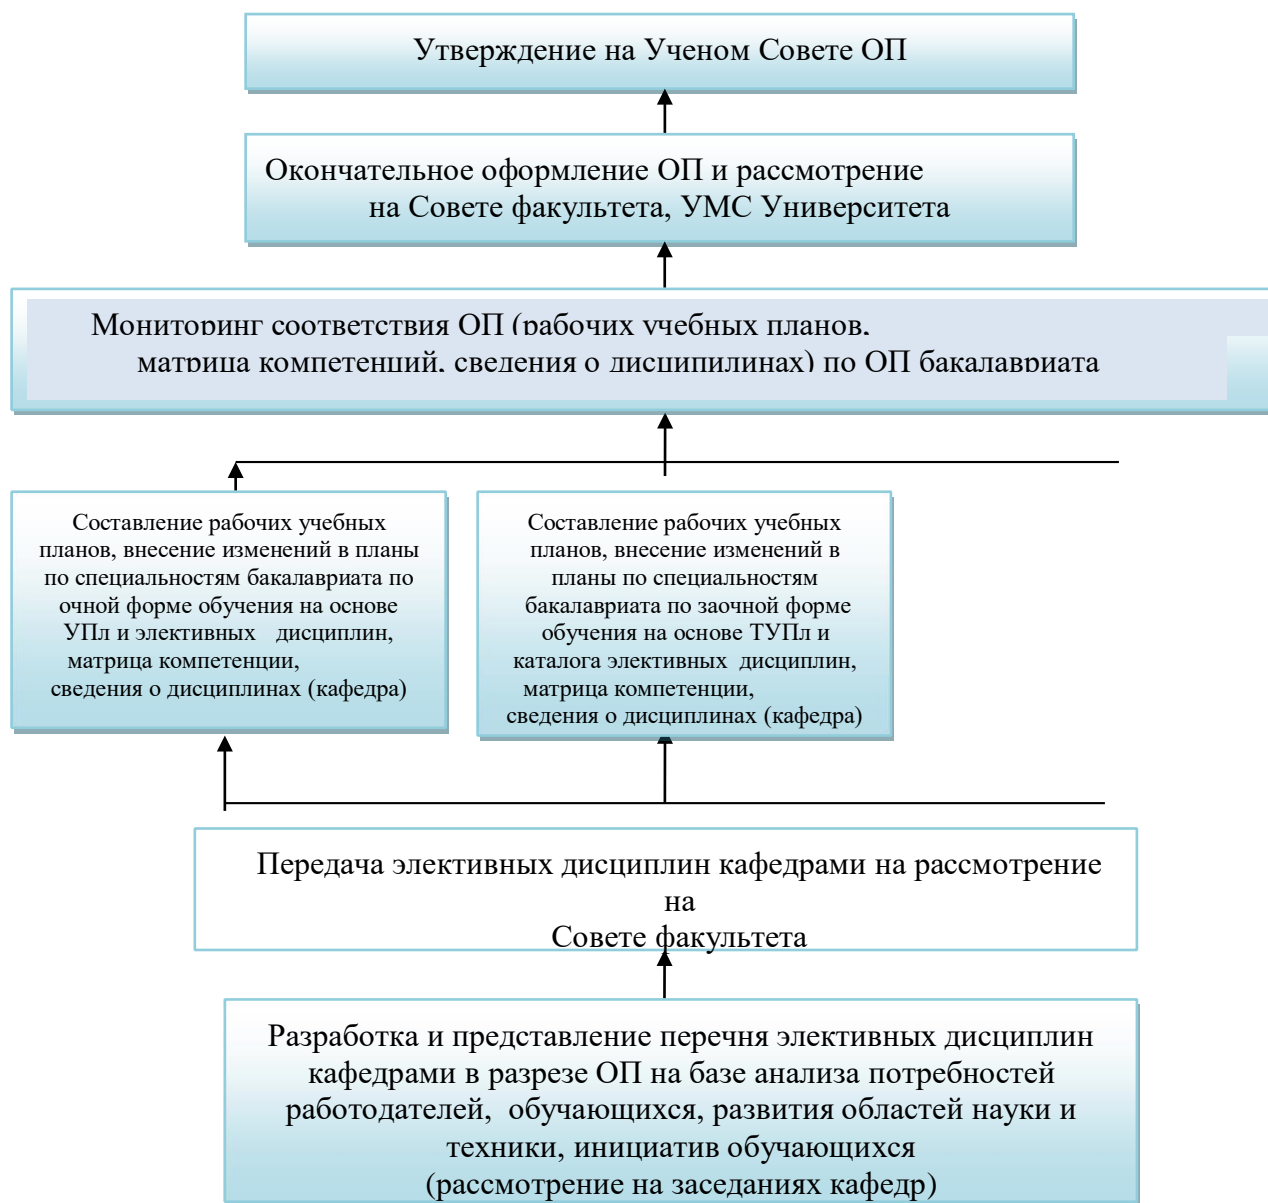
Утверждение на Ученом Совете ОП

Окончательное оформление ОП и рассмотрение на Совете факультета, УМС Университета

Мониторинг соответствия ОП (рабочих учебных планов, матрица компетенций, сведения о дисциплинах) по ОП бакалавриата

Составление рабочих учебных планов, внесение изменений в планы по специальностям бакалавриата по очной форме обучения на основе УПл и элективных дисциплин, матрица компетенции, сведения о дисциплинах (кафедра)

Составление рабочих учебных планов, внесение изменений в планы по специальностям бакалавриата по заочной форме обучения на основе ТУПл и каталога элективных дисциплин, матрица компетенции, сведения о дисциплинах (кафедра)

Передача элективных дисциплин кафедрами на рассмотрение на Совете факультета

Разработка и представление перечня элективных дисциплин кафедрами в разрезе ОП на базе анализа потребностей работодателей, обучающихся, развития областей науки и техники, инициатив обучающихся (рассмотрение на заседаниях кафедр)